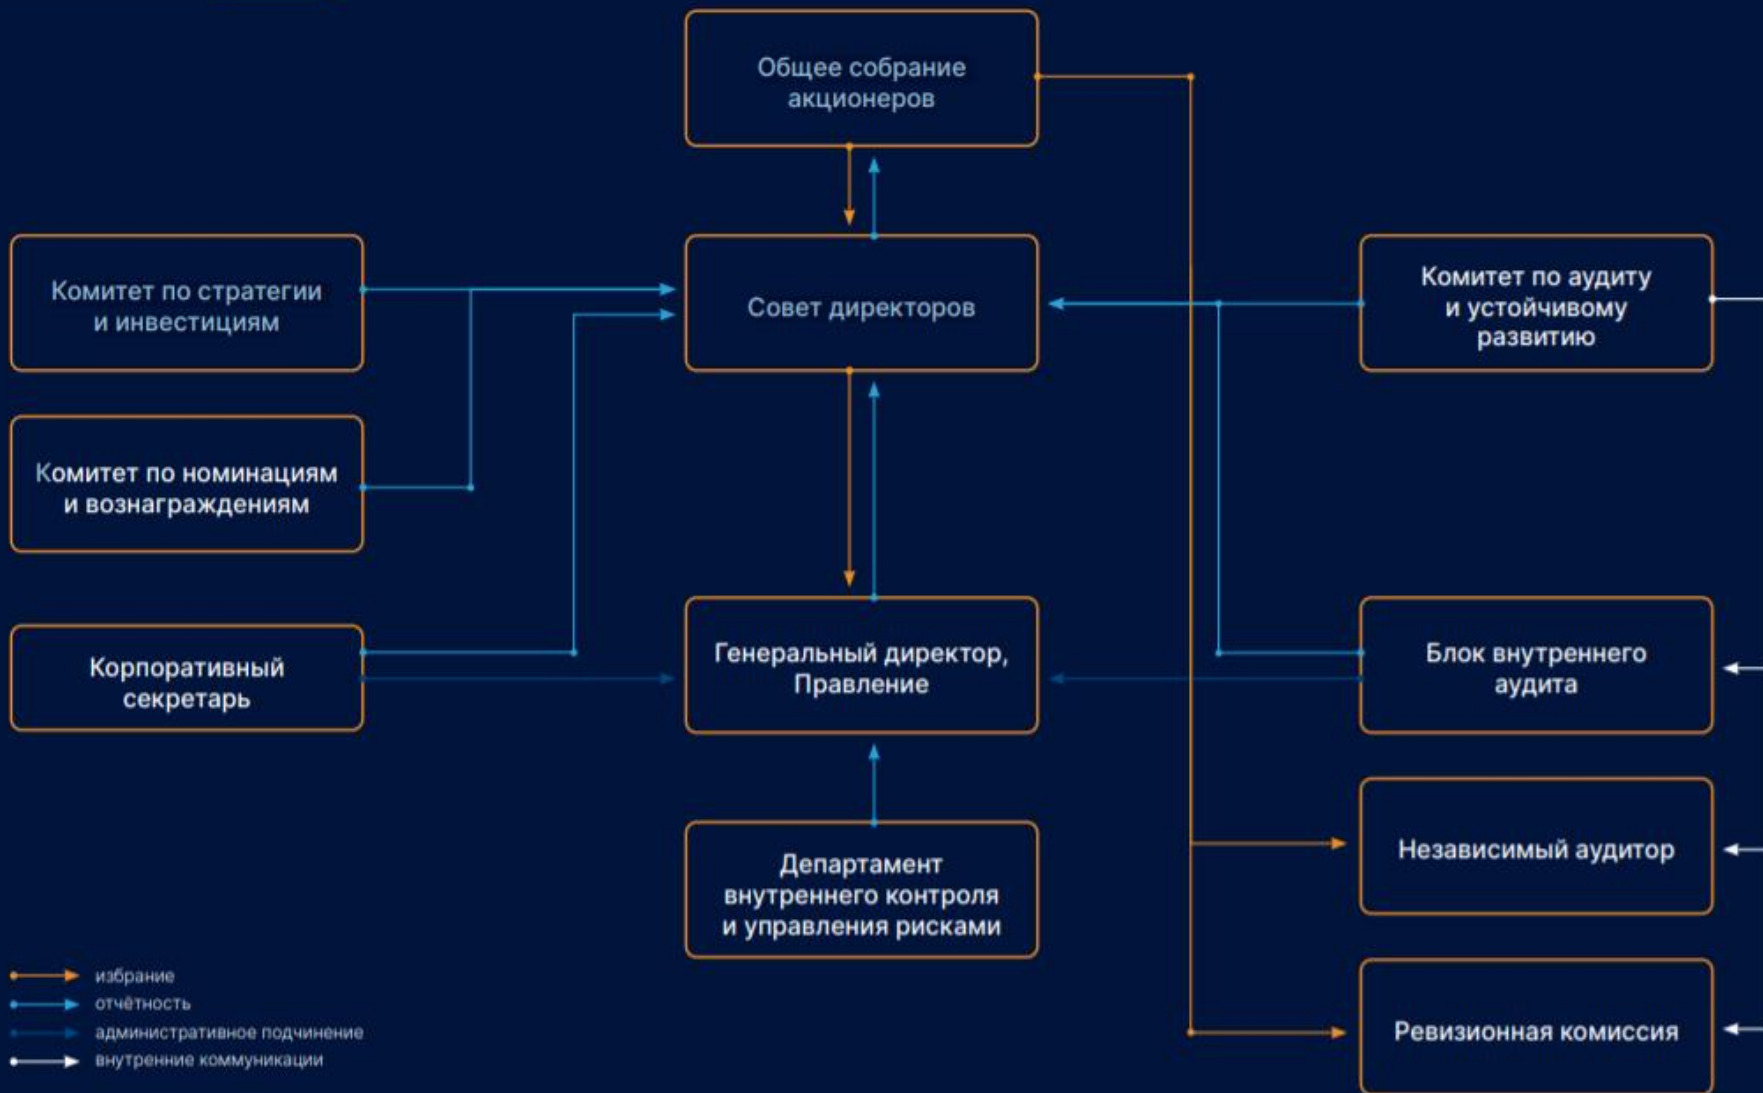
Общее собрание акционеров

Комитет по стратегии и инвестициям

Совет директоров

Комитет по аудиту и устойчивому развитию

Комитет по номинациям и вознаграждениям

Корпоративный секретарь

Генеральный директор, Правление

Блок внутреннего аудита

Независимый аудитор

Департамент внутреннего контроля и управления рисками

Ревизионная комиссия

избрание
отчётность
административное подчинение
внутренние коммуникации